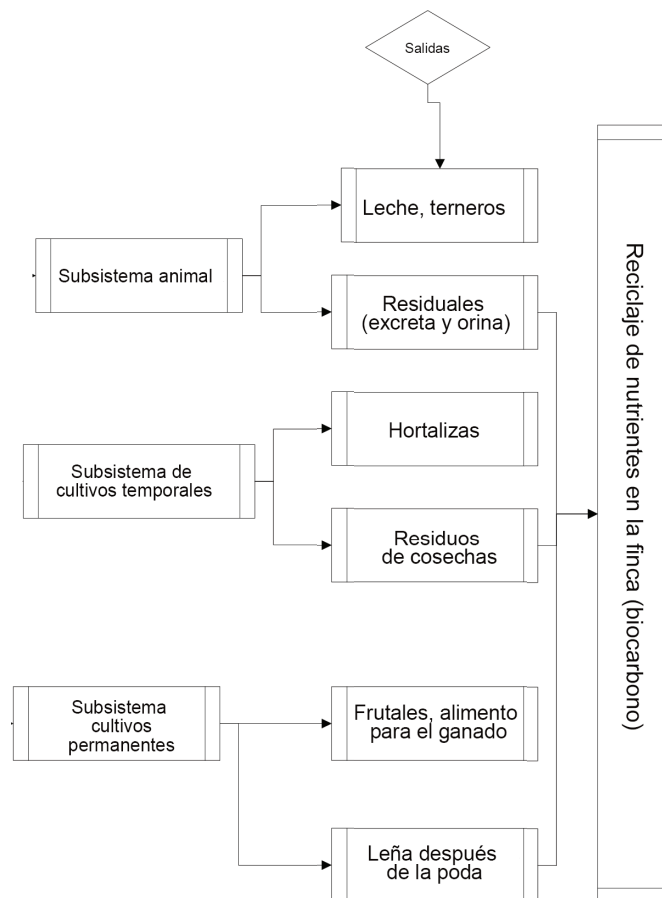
Salidas

Subsistema animal

Leche, terneros

Residuales (excreta y orina)

Subsistema de cultivos temporales

Hortalizas

Residuos de cosechas

Subsistema cultivos permanentes

Frutales, alimento para el ganado

Leña después de la poda

Reciclaje de nutrientes en la finca (biocarbono)